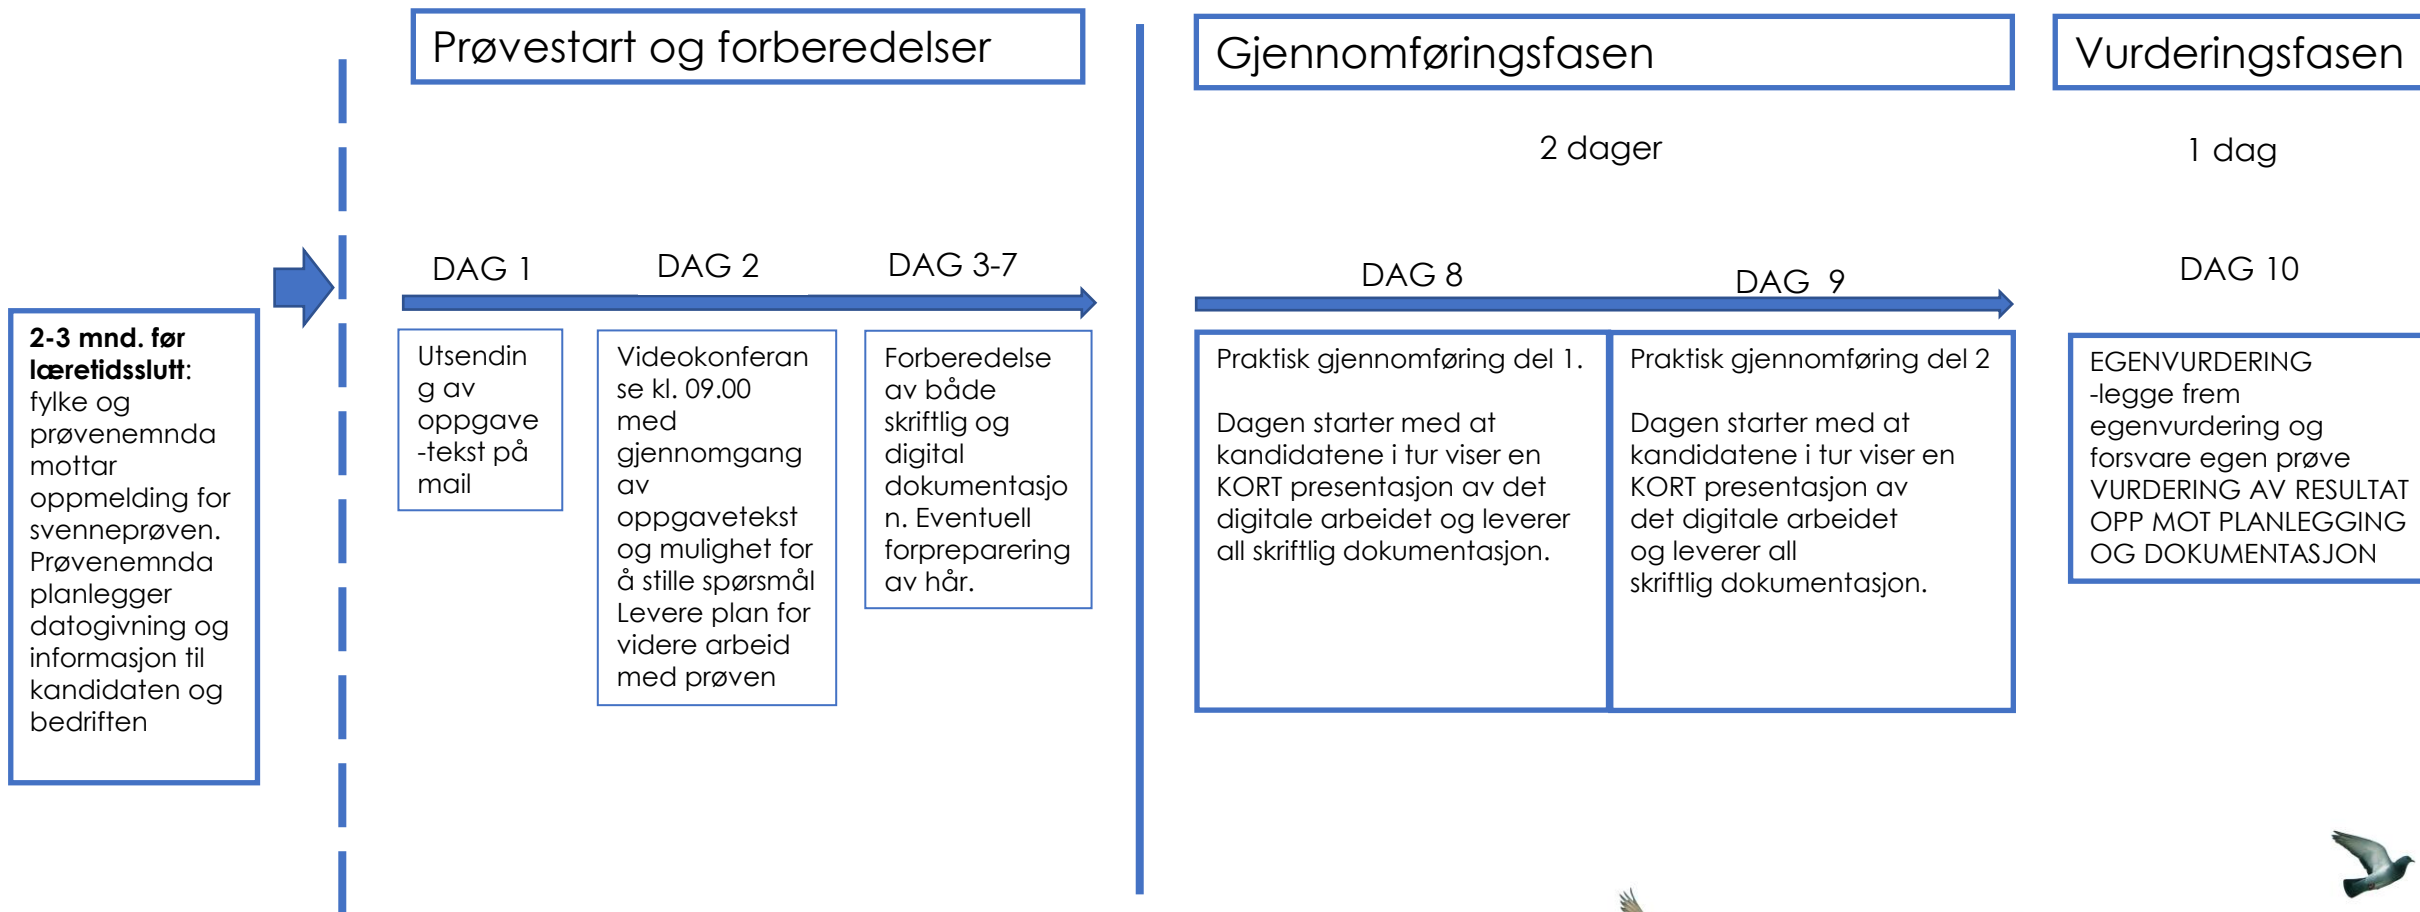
**2-3 mnd. før læretidsslutt**: fylke og prøvenemnda mottar oppmelding for svenneprøven. Prøvenemnda planlegger datogivning og informasjon til kandidaten og bedriften

Prøvestart og forberedelser

DAG 1

DAG 2

DAG 3-7

Utsending av oppgave -tekst på mail

Videokonferanse kl. 09.00 med gjennomgang av oppgavetekst og mulighet for å stille spørsmål Levere plan for videre arbeid med prøven

Forberedelse av både skriftlig og digital dokumentasjon. Eventuell forpreparering av hår.

Gjennomføringsfasen

2 dager

DAG 8

DAG 9

Praktisk gjennomføring del 1.

Dagen starter med at kandidatene i tur viser en KORT presentasjon av det digitale arbeidet og leverer all skriftlig dokumentasjon.

Praktisk gjennomføring del 2

Dagen starter med at kandidatene i tur viser en KORT presentasjon av det digitale arbeidet og leverer all skriftlig dokumentasjon.

Vurderingsfasen

1 dag

DAG 10

EGENVURDERING -legge frem egenvurdering og forsvare egen prøve VURDERING AV RESULTAT OPP MOT PLANLEGGING OG DOKUMENTASJON